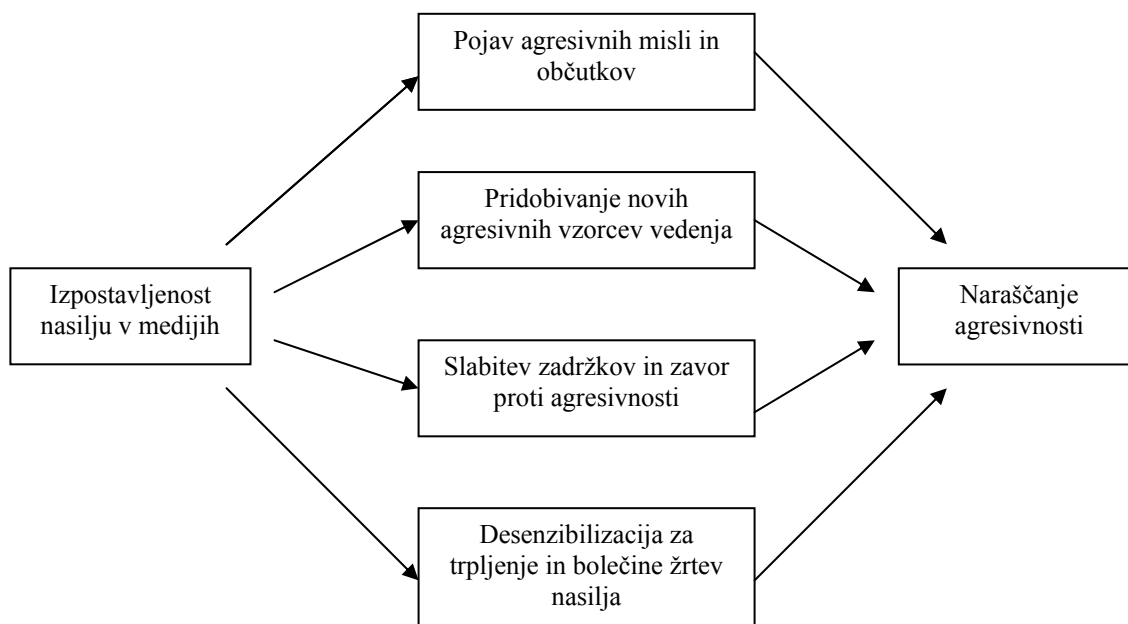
Izpostavljenost nasilju v medijih

Pojav agresivnih misli in občutkov

Pridobivanje novih agresivnih vzorcev vedenja

Slabitev zadržkov in zavor proti agresivnosti

Desenzibilizacija za trpljenje in bolečine žrtev nasilja

Naraščanje agresivnosti